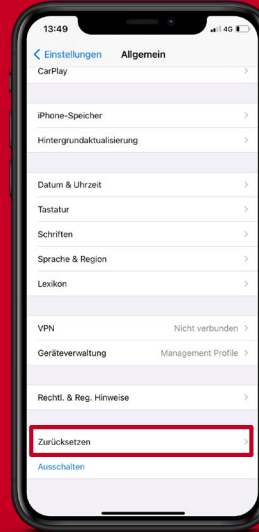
13:49
4G

Einstellungen Allgemein

CarPlay

iPhone-Speicher

Hintergrundaktualisierung

Datum & Uhrzeit

Tastatur

Schriften

Sprache & Region

Lexikon

VPN Nicht verbunden

Geräteverwaltung Management Profile

Rechtl. & Reg. Hinweise

Zurücksetzen

Ausschalten